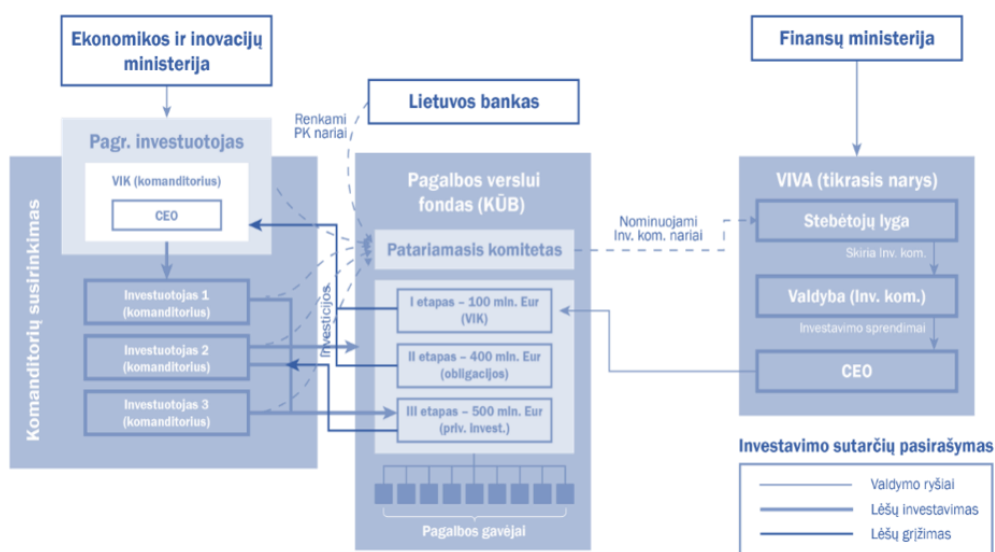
Ekonomikos ir inovacijų ministerija

Finansų ministerija

Lietuvos bankas

Renkami PK nariai

Pagr. investuotojas

VIK (komanditorius)

CEO

Komanditorių susirinkimas

Investuotojas 1 (komanditorius)

Investuotojas 2 (komanditorius)

Investuotojas 3 (komanditorius)

Investicijos

Pagalbos verslui fondas (KŪB)

Patariamasis komitetas

I etapas – 100 mln. Eur (VIK)

II etapas – 400 mln. Eur (obligacijos)

III etapas – 500 mln. Eur (priv. invest.)

Pagalbos gavėjai

Nominuojami Inv. kom. nariai

VIVA (tikrasis narys)

Stebėtojų lyga

Skiria Inv. kom.

Valdyba (Inv. kom.)

Investavimo sprendimai

CEO

Investavimo sutarčių pasirašymas

Valdymo ryšiai

Lėšų investavimas

Lėšų grįžimas